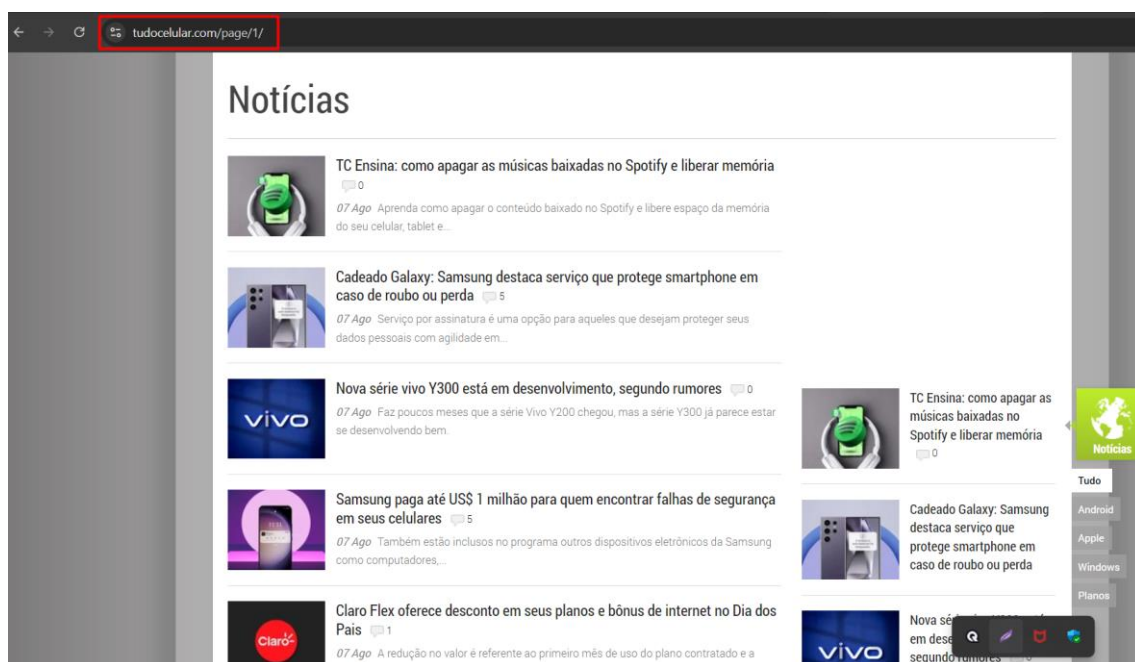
tudocelular.com/page/1/

Notícias

TC Ensina: como apagar as músicas baixadas no Spotify e liberar memória 0

07 Ago Aprenda como apagar o conteúdo baixado no Spotify e libere espaço da memória do seu celular, tablet e...

Cadeado Galaxy: Samsung destaca serviço que protege smartphone em caso de roubo ou perda 5

07 Ago Serviço por assinatura é uma opção para aqueles que desejam proteger seus dados pessoais com agilidade em...

Nova série vivo Y300 está em desenvolvimento, segundo rumores 0

07 Ago Faz poucos meses que a série Vivo Y200 chegou, mas a série Y300 já parece estar se desenvolvendo bem.

Samsung paga até US$ 1 milhão para quem encontrar falhas de segurança em seus celulares 5

07 Ago Também estão inclusos no programa outros dispositivos eletrônicos da Samsung como computadores,...

Claro Flex oferece desconto em seus planos e bônus de internet no Dia dos Pais 1

07 Ago A redução no valor é referente ao primeiro mês de uso do plano contratado e a

TC Ensina: como apagar as músicas baixadas no Spotify e liberar memória 0

Cadeado Galaxy: Samsung destaca serviço que protege smartphone em caso de roubo ou perda

Nova sé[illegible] em dese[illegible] segundo rumores

Notícias

Tudo

Android

Apple

Windows

Planos